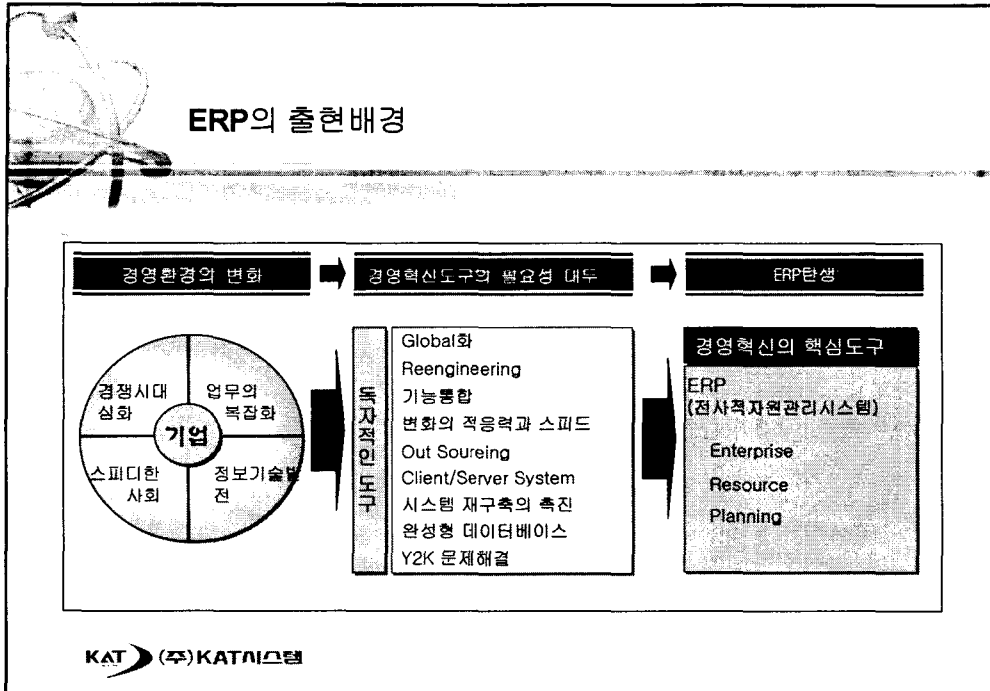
ERP의 출현배경

경영환경의 변화

경영혁신도구의 필요성 대두

ERP탄생

경쟁시대 심화

업무의 복잡화

기업

스피디한 사회

정보기술발전

독자적인 도구

Global화
Reengineering
기능통합
변화의 적응력과 스피드
Out Soureing
Client/Server System
시스템 재구축의 촉진
완성형 데이터베이스
Y2K 문제해결

경영혁신의 핵심도구

ERP
(전사적자원관리시스템)

Enterprise
Resource
Planning

KAT (주)KAT시스템